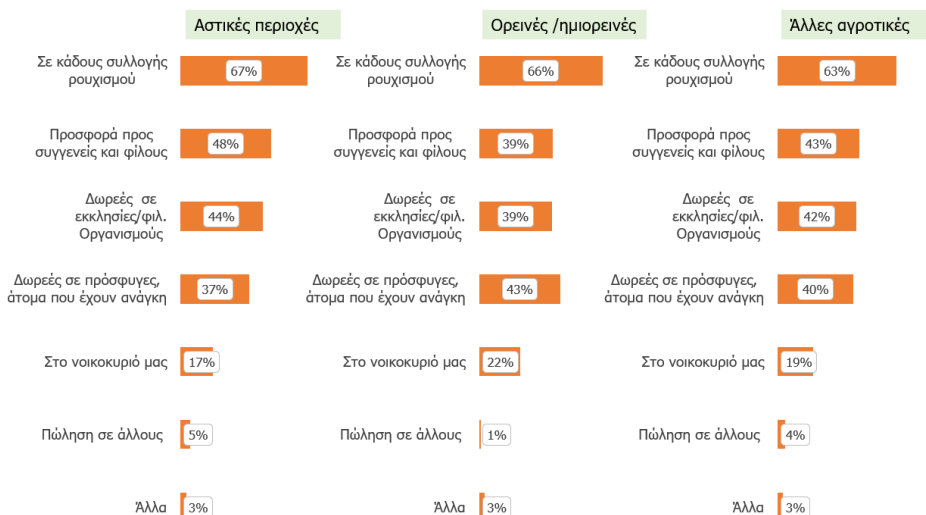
Αστικές περιοχές

Σε κάδους συλλογής ρουχισμού 67%

Προσφορά προς συγγενείς και φίλους 48%

Δωρεές σε εκκλησίες/φιλ. Οργανισμούς 44%

Δωρεές σε πρόσφυγες, άτομα που έχουν ανάγκη 37%

Στο νοικοκυριό μας 17%

Πώληση σε άλλους 5%

Άλλα 3%

Ορεινές /ημιορεινές

Σε κάδους συλλογής ρουχισμού 66%

Προσφορά προς συγγενείς και φίλους 39%

Δωρεές σε εκκλησίες/φιλ. Οργανισμούς 39%

Δωρεές σε πρόσφυγες, άτομα που έχουν ανάγκη 43%

Στο νοικοκυριό μας 22%

Πώληση σε άλλους 1%

Άλλα 3%

Άλλες αγροτικές

Σε κάδους συλλογής ρουχισμού 63%

Προσφορά προς συγγενείς και φίλους 43%

Δωρεές σε εκκλησίες/φιλ. Οργανισμούς 42%

Δωρεές σε πρόσφυγες, άτομα που έχουν ανάγκη 40%

Στο νοικοκυριό μας 19%

Πώληση σε άλλους 4%

Άλλα 3%